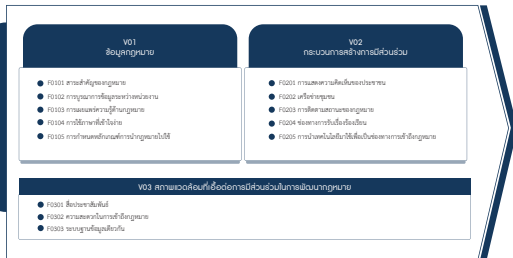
V01
ข้อมูลกฎหมาย

F0101 สาระสำคัญของกฎหมาย
F0102 การบูรณาการข้อมูลระหว่างหน่วยงาน
F0103 การเผยแพร่ความรู้ด้านกฎหมาย
F0104 การใช้ภาษาที่เข้าใจง่าย
F0105 การกำหนดหลักเกณฑ์การนำกฎหมายไปใช้

V02
กระบวนการสร้างการมีส่วนร่วม

F0201 การแสดงความคิดเห็นของประชาชน
F0202 เครือข่ายชุมชน
F0203 การติดตามสถานะของกฎหมาย
F0204 ช่องทางการรับเรื่องร้องเรียน
F0205 การนำเทคโนโลยีมาใช้เพื่อเป็นช่องทางการเข้าถึงกฎหมาย

V03 สภาพแวดล้อมที่เอื้อต่อการมีส่วนร่วมในการพัฒนากฎหมาย

F0301 สื่อประชาสัมพันธ์
F0302 ความสะดวกในการเข้าถึงกฎหมาย
F0303 ระบบฐานข้อมูลเดียวกัน